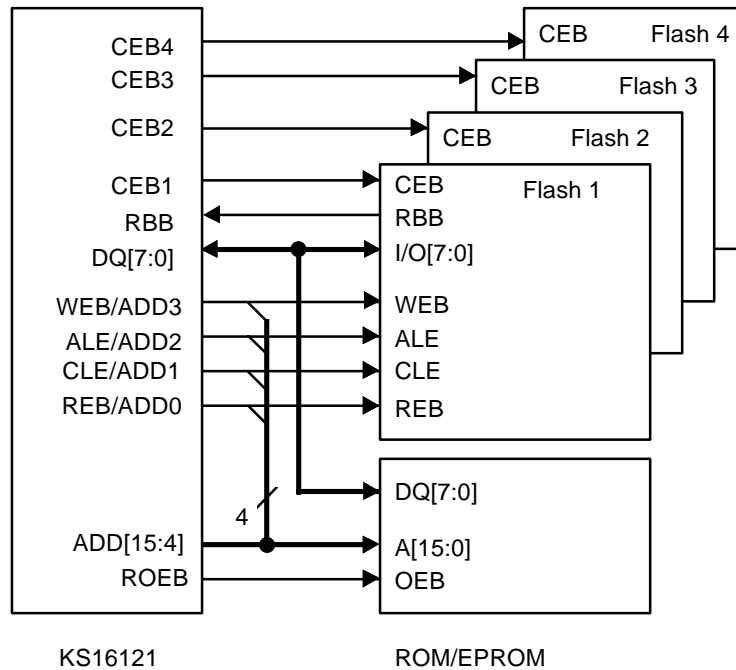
CEB4
CEB3
CEB2
CEB1
RBB
DQ[7:0]
WEB/ADD3
ALE/ADD2
CLE/ADD1
REB/ADD0
ADD[15:4]
ROEB

CEB Flash 4
CEB Flash 3
CEB Flash 2
CEB Flash 1
RBB
I/O[7:0]
WEB
ALE
CLE
REB

4

DQ[7:0]
A[15:0]
OEB

KS16121

ROM/EPROM